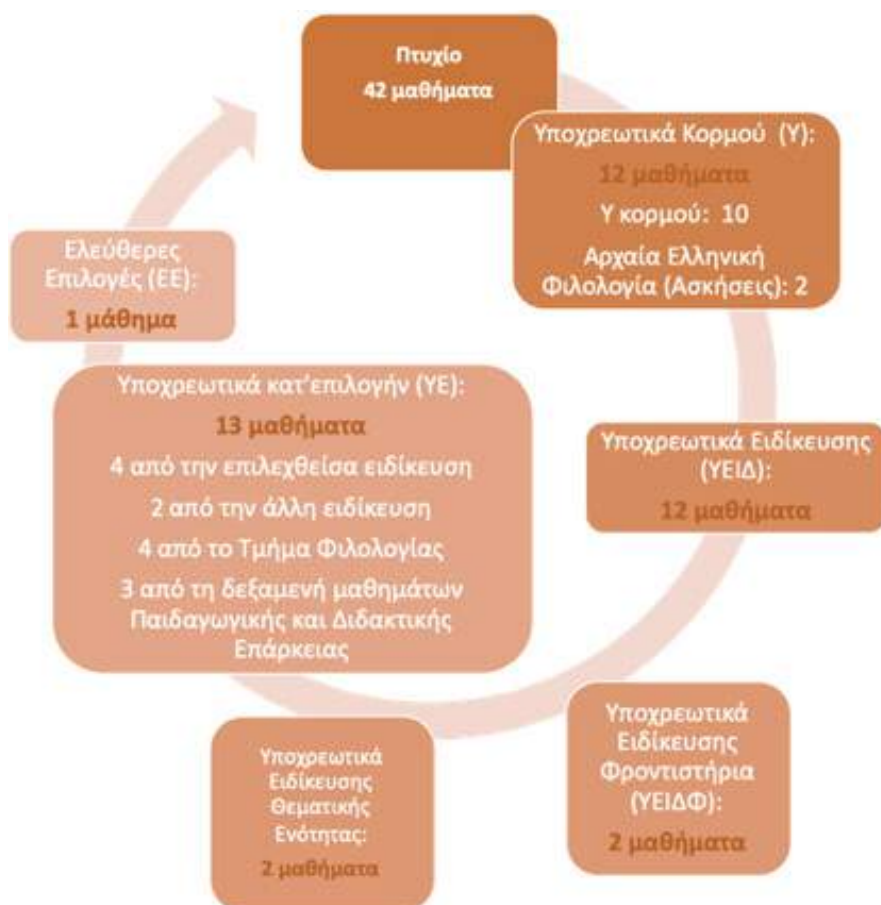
Πτυχίο
42 μαθήματα

Υποχρεωτικά Κορμού (Υ):
12 μαθήματα
Υ κορμού: 10
Αρχαία Ελληνική Φιλολογία (Ασκήσεις): 2

Υποχρεωτικά Ειδίκευσης (ΥΕΙΔ):
12 μαθήματα

Υποχρεωτικά Ειδίκευσης Φροντιστήρια (ΥΕΙΔΦ):
2 μαθήματα

Υποχρεωτικά Ειδίκευσης Θεματικής Ενότητας:
2 μαθήματα

Υποχρεωτικά κατ'επιλογήν (ΥΕ):
13 μαθήματα
4 από την επιλεχθείσα ειδίκευση
2 από την άλλη ειδίκευση
4 από το Τμήμα Φιλολογίας
3 από τη δεξαμενή μαθημάτων Παιδαγωγικής και Διδακτικής Επάρκειας

Ελεύθερες Επιλογές (ΕΕ):
1 μάθημα